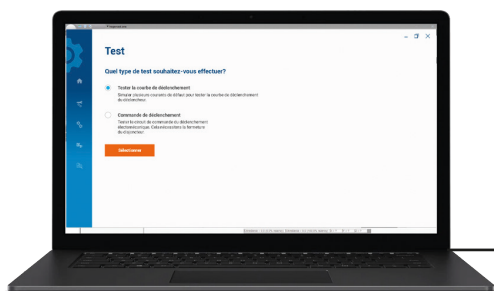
Test

Quel type de test souhaitez-vous effectuer?

Tester la courbe de déclenchement
Simuler plusieurs courants de défaut pour tester la courbe de déclenchement du disjoncteur.

Commande de déclenchement
Tester le circuit de commande du déclenchement électronique. Cela entraîne la fermeture du disjoncteur.

Sélectionner